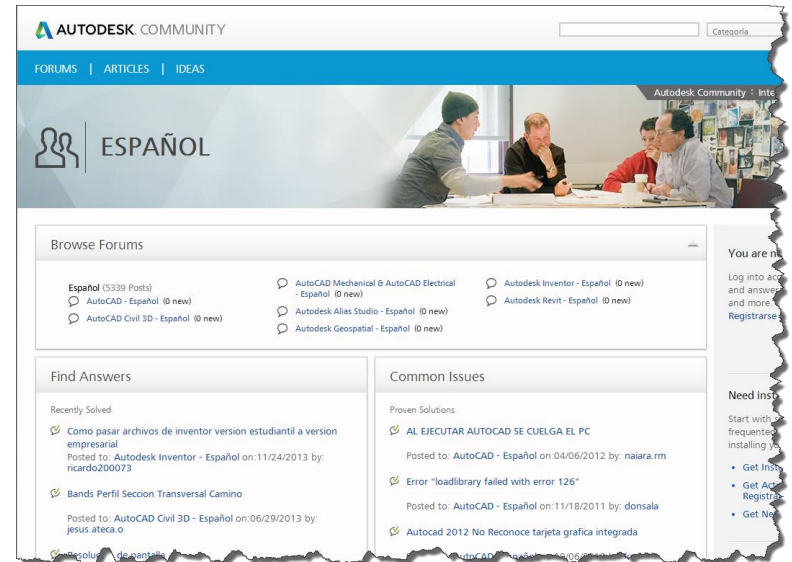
AUTODESK. COMMUNITY

Categoría

FORUMS | ARTICLES | IDEAS

Autodesk Community : Inte

ESPAÑOL

Browse Forums

Español (5339 Posts)
AutoCAD - Español (0 new)
AutoCAD Civil 3D - Español (0 new)
AutoCAD Mechanical & AutoCAD Electrical - Español (0 new)
Autodesk Alias Studio - Español (0 new)
Autodesk Geospatial - Español (0 new)
Autodesk Inventor - Español (0 new)
Autodesk Revit - Español (0 new)

You are n

Log into acc and answer and more Registrarse

Find Answers

Recently Solved

Como pasar archivos de inventor version estudiantil a version empresarial
Posted to: Autodesk Inventor - Español on:11/24/2013 by: ricardo200073

Bands Perfil Seccion Transversal Camino
Posted to: AutoCAD Civil 3D - Español on:06/29/2013 by: jesus.ateca.o

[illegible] de pantalla

Common Issues

Proven Solutions

AL EJECUTAR AUTOCAD SE CUELGA EL PC
Posted to: AutoCAD - Español on:04/06/2012 by: naiara.rm

Error "loadlibrary failed with error 126"
Posted to: AutoCAD - Español on:11/18/2011 by: donsala

Autocad 2012 No Reconoce tarjeta grafica integrada

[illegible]

Need inst

Start with frequente installing y

Get Inst
Get Act Registra
Get Ne